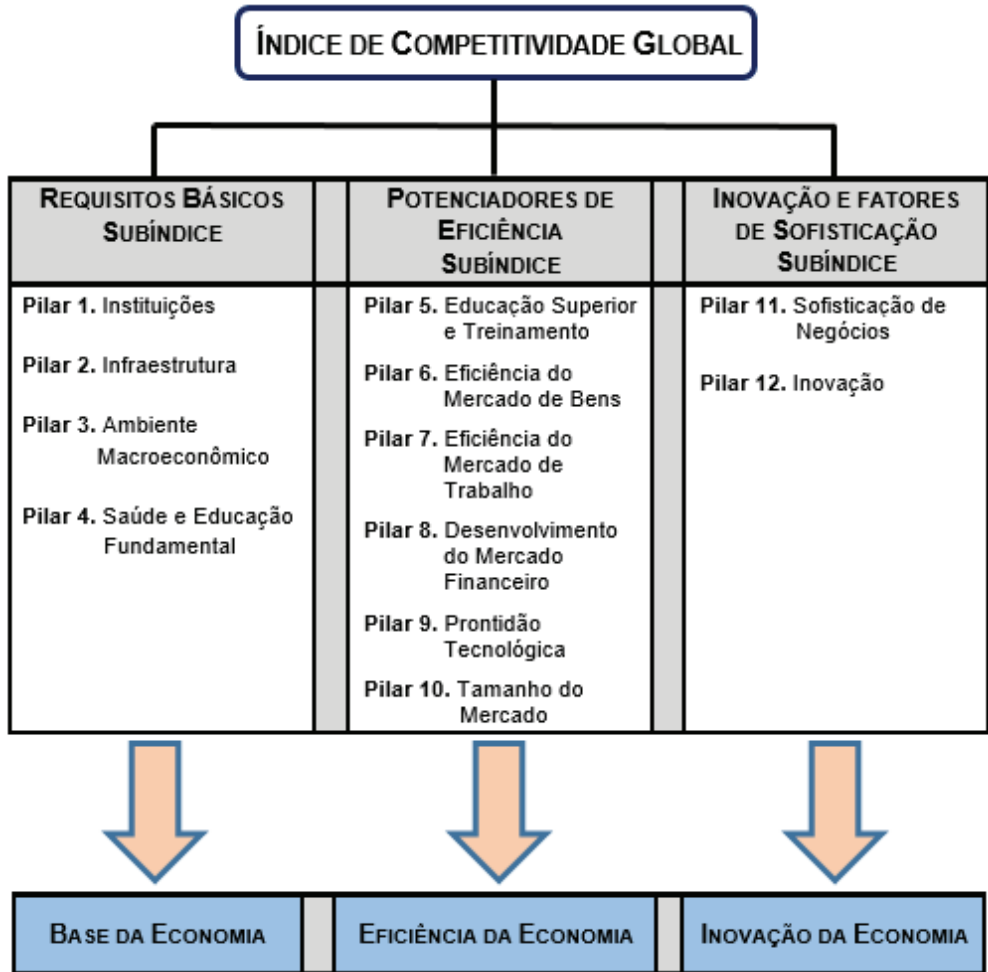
ÍNDICE DE COMPETITIVIDADE GLOBAL

| REQUISITOS BÁSICOS SUBÍNDICE | POTENCIADORES DE EFICIÊNCIA SUBÍNDICE | INOVAÇÃO E FATORES DE SOFISTICAÇÃO SUBÍNDICE |
|---|---|---|
| Pilar 1. Instituições | Pilar 5. Educação Superior e Treinamento | Pilar 11. Sofisticação de Negócios |
| Pilar 2. Infraestrutura | Pilar 6. Eficiência do Mercado de Bens | Pilar 12. Inovação |
| Pilar 3. Ambiente Macroeconômico | Pilar 7. Eficiência do Mercado de Trabalho | |
| Pilar 4. Saúde e Educação Fundamental | Pilar 8. Desenvolvimento do Mercado Financeiro | |
| | Pilar 9. Prontidão Tecnológica | |
| | Pilar 10. Tamanho do Mercado | |

BASE DA ECONOMIA

EFICIÊNCIA DA ECONOMIA

INOVAÇÃO DA ECONOMIA